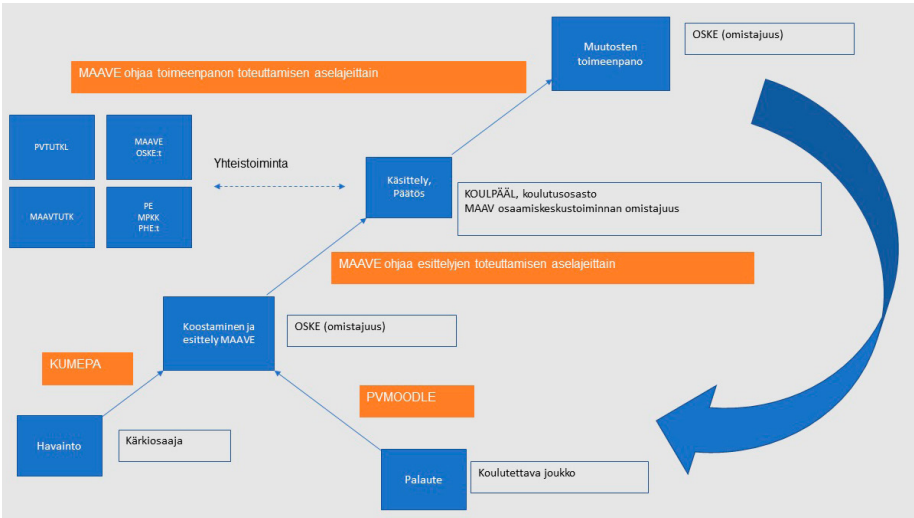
Muutosten toimeenpano

OSKE (omistajuus)

MAAVE ohjaa toimeenpanon toteuttamisen aselajeittain

PVTUTKL

MAAVE OSKE:t

MAAVTUTK

PE MPKK PHE:t

Yhteistoiminta

Käsittely, Päätös

KOULPÄÄL, koulutusosasto MAAV osaamiskeskustoiminnan omistajuus

MAAVE ohjaa esittelyjen toteuttamisen aselajeittain

Koostaminen ja esittely MAAVE

OSKE (omistajuus)

KUMEPA

PVMOODLE

Havainto

Kärkiosaaja

Palaute

Koulutettava joukko